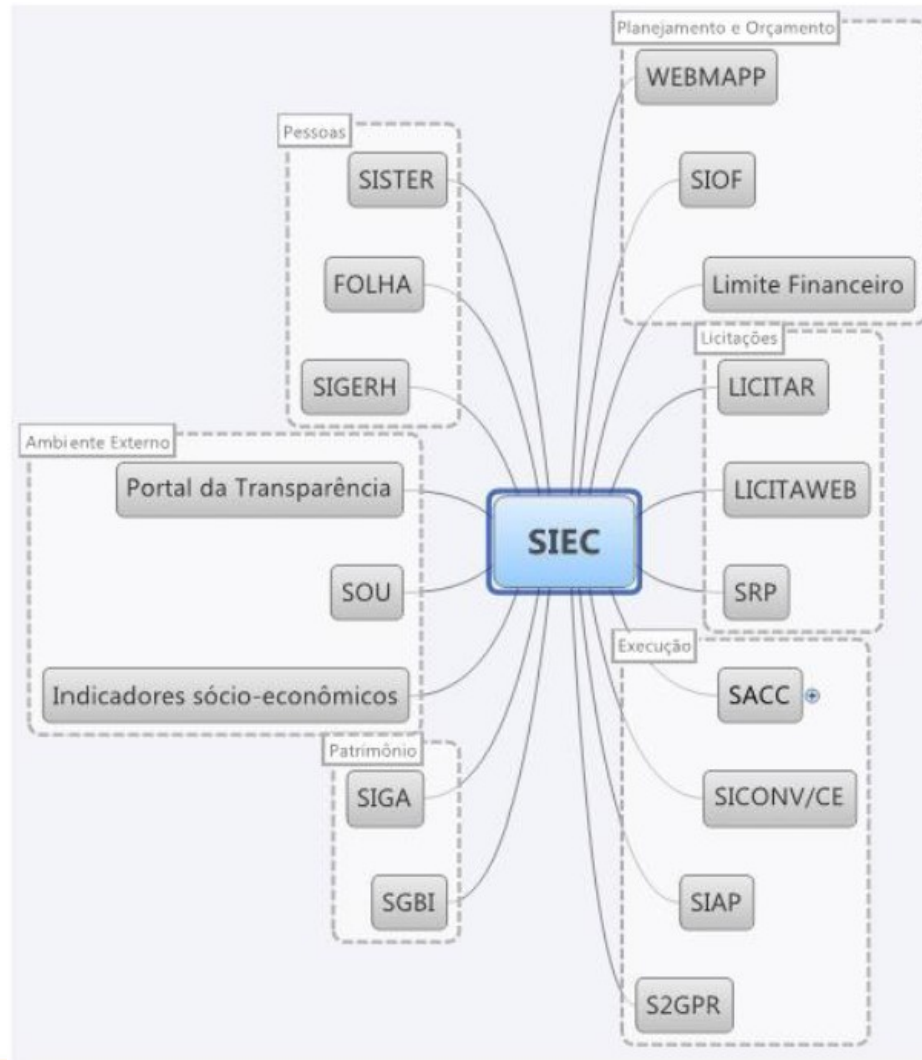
Planejamento e Orçamento
WEBMAPP
SIOF
Limite Financeiro

Pessoas
SISTER
FOLHA
SIGERH

Licitações
LICITAR
LICITAWEB
SRP

Ambiente Externo
Portal da Transparência
SOU
Indicadores sócio-econômicos

SIEC

Execução
SACC
SICONV/CE
SIAP
S2GPR

Patrimônio
SIGA
SGBI